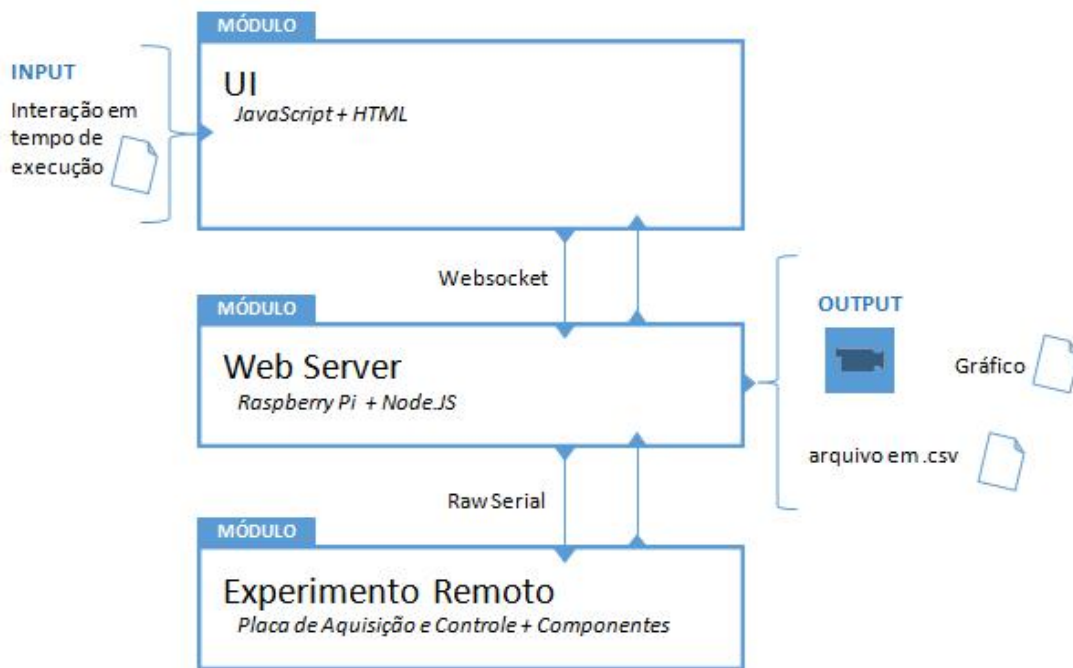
INPUT

Interação em tempo de execução

MÓDULO

UI

JavaScript + HTML

Websocket

MÓDULO

Web Server

Raspberry Pi + Node.JS

OUTPUT

Gráfico

arquivo em .csv

Raw Serial

MÓDULO

Experimento Remoto

Placa de Aquisição e Controle + Componentes